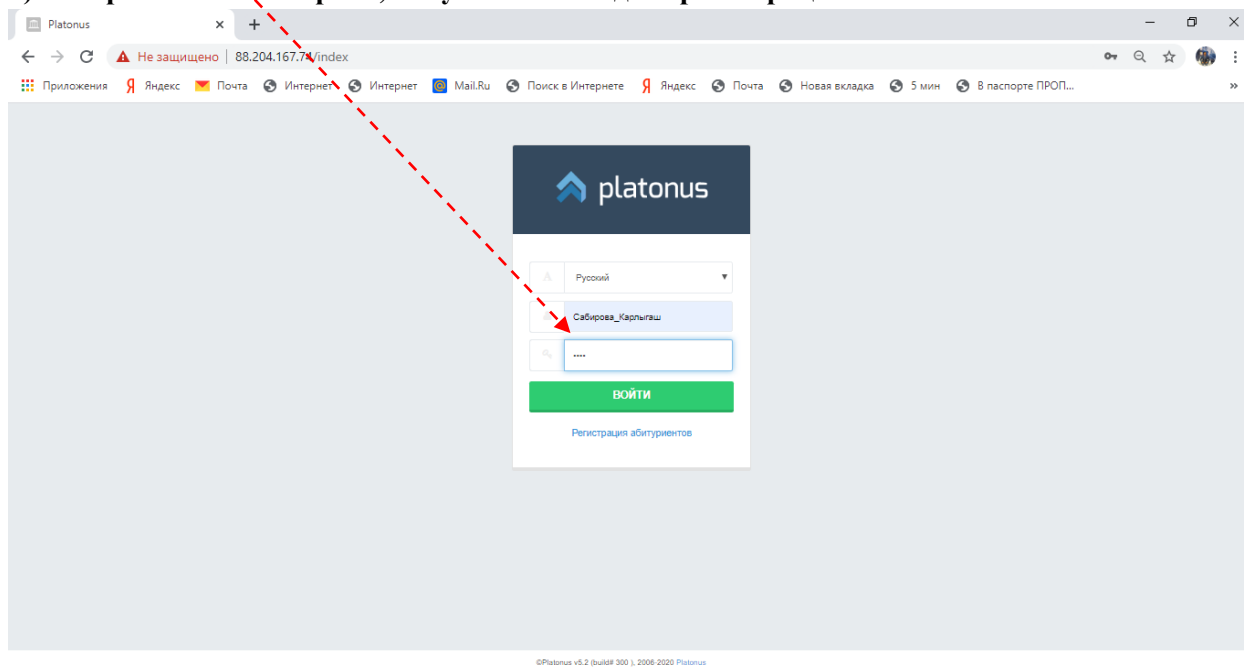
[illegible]

Platonus ×
+
← → C ▲ Не защищено | 88.204.167.74/index
Приложения Яндекс Почта Интернет Интернет Mail.Ru Поиск в Интернете Яндекс Почта Новая вкладка 5 мин В паспорте ПРОП...
»

platonus

Русский
Сабирова_Карлыгаш
••••
ВОЙТИ
Регистрация абитуриентов

©Platonus v5.2 (build# 300 ), 2006-2020 Platonus